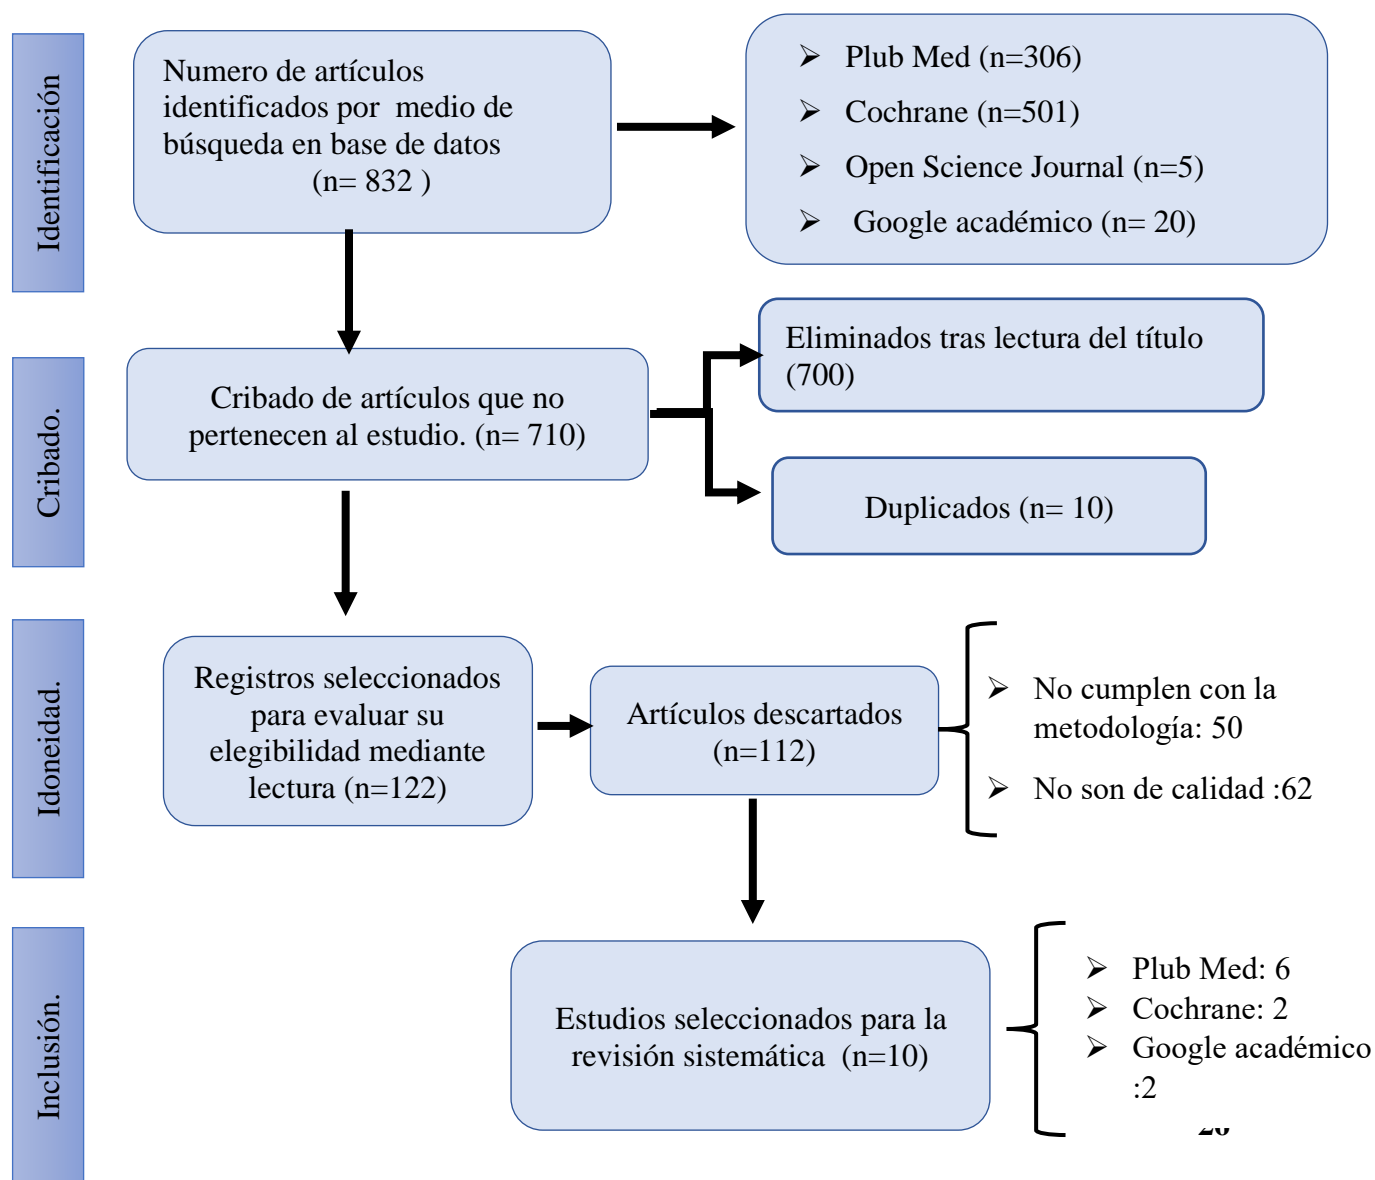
Identificación

Numero de artículos identificados por medio de búsqueda en base de datos (n= 832 )

➢ Plub Med (n=306)
➢ Cochrane (n=501)
➢ Open Science Journal (n=5)
➢ Google académico (n= 20)

Cribado.

Cribado de artículos que no pertenecen al estudio. (n= 710)

Eliminados tras lectura del título (700)

Duplicados (n= 10)

Idoneidad.

Registros seleccionados para evaluar su elegibilidad mediante lectura (n=122)

Artículos descartados (n=112)

➢ No cumplen con la metodología: 50
➢ No son de calidad :62

Inclusión.

Estudios seleccionados para la revisión sistemática (n=10)

➢ Plub Med: 6
➢ Cochrane: 2
➢ Google académico :2

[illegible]